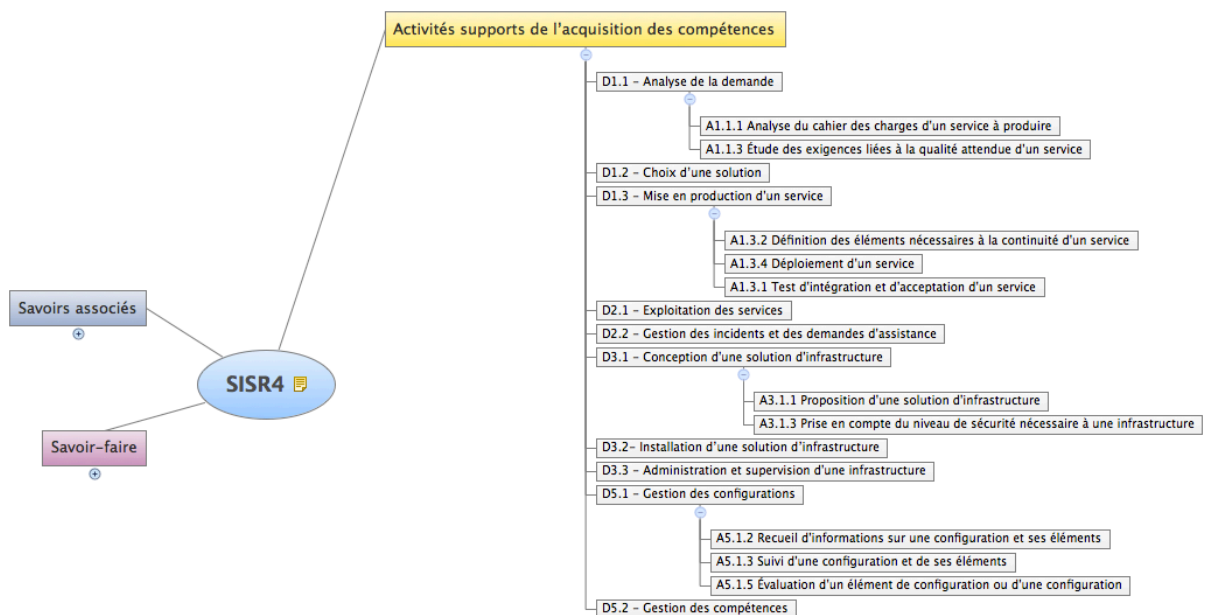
Activités supports de l'acquisition des compétences

D1.1 – Analyse de la demande

A1.1.1 Analyse du cahier des charges d'un service à produire

A1.1.3 Étude des exigences liées à la qualité attendue d'un service

D1.2 – Choix d'une solution

D1.3 – Mise en production d'un service

A1.3.2 Définition des éléments nécessaires à la continuité d'un service

A1.3.4 Déploiement d'un service

A1.3.1 Test d'intégration et d'acceptation d'un service

D2.1 – Exploitation des services

D2.2 – Gestion des incidents et des demandes d'assistance

D3.1 – Conception d'une solution d'infrastructure

A3.1.1 Proposition d'une solution d'infrastructure

A3.1.3 Prise en compte du niveau de sécurité nécessaire à une infrastructure

D3.2– Installation d'une solution d'infrastructure

D3.3 – Administration et supervision d'une infrastructure

D5.1 – Gestion des configurations

A5.1.2 Recueil d'informations sur une configuration et ses éléments

A5.1.3 Suivi d'une configuration et de ses éléments

A5.1.5 Évaluation d'un élément de configuration ou d'une configuration

D5.2 – Gestion des compétences

Savoirs associés

SISR4

Savoir-faire